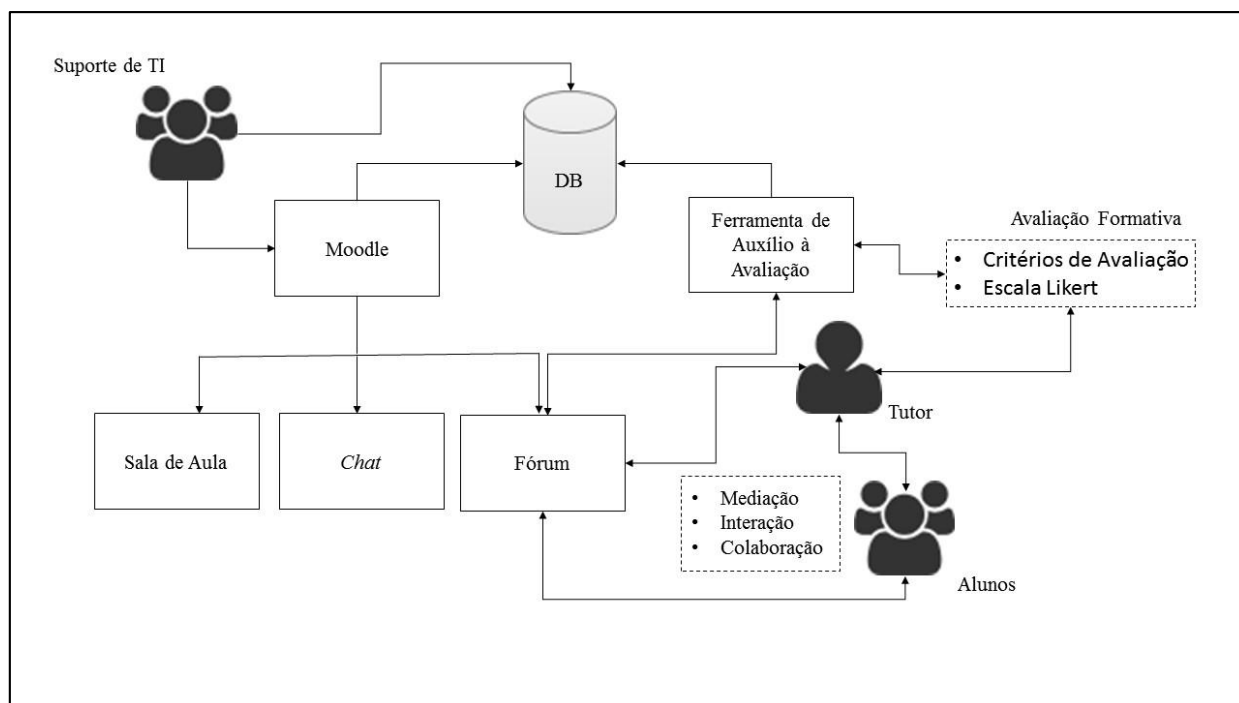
Suporte de TI

DB

Moodle

Ferramenta de Auxílio à Avaliação

Avaliação Formativa

• Critérios de Avaliação
• Escala Likert

Tutor

Sala de Aula

*Chat*

Fórum

• Mediação
• Interação
• Colaboração

Alunos